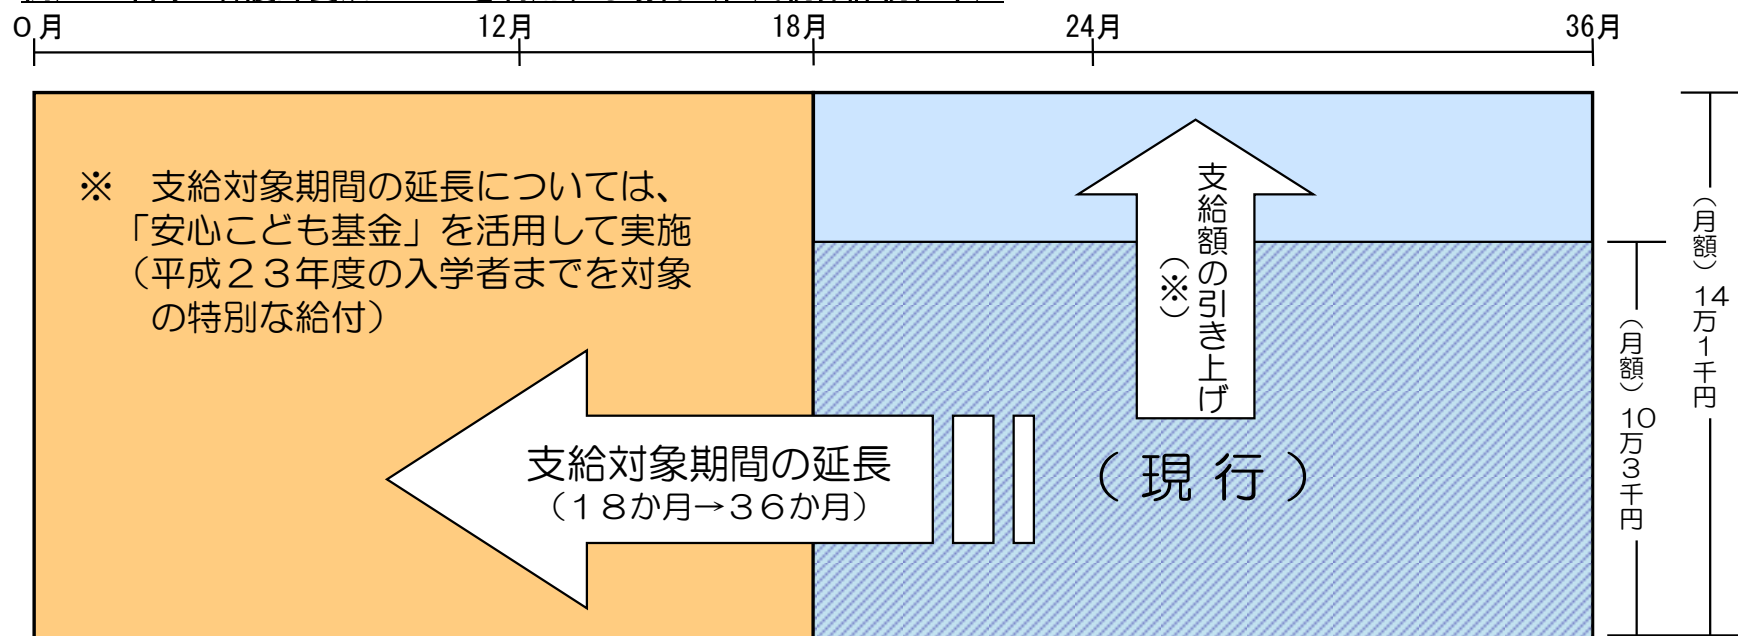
0月

12月

18月

24月

36月

※　支給対象期間の延長については、「安心こども基金」を活用して実施（平成２３年度の入学者までを対象の特別な給付）

支給額の引き上げ（※）

支給対象期間の延長
（１８か月→３６か月）

（現 行）

（月額）10万3千円

（月額）14万1千円